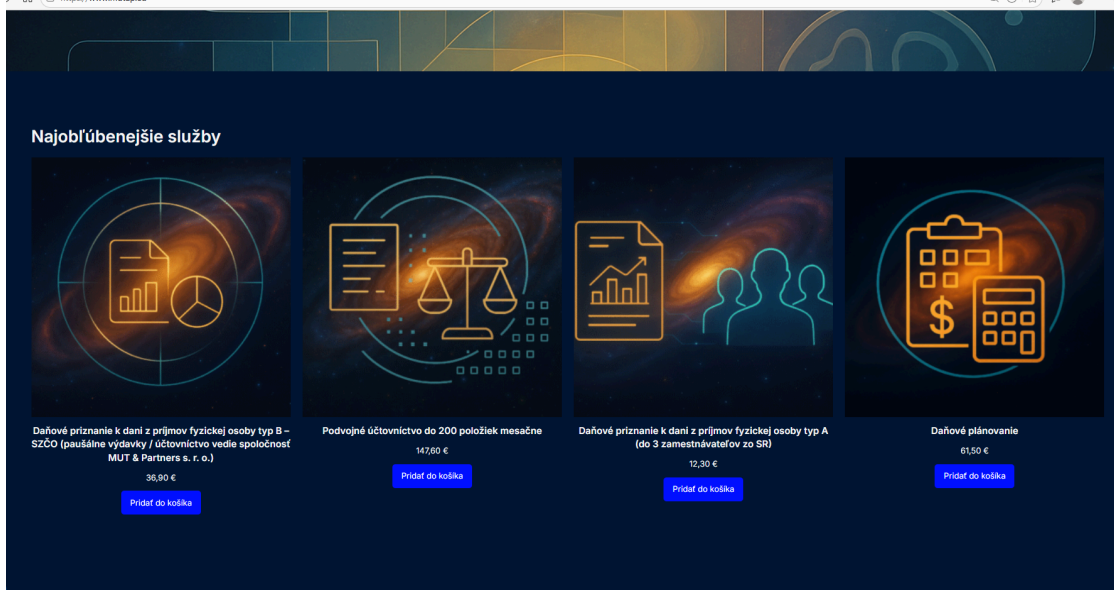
Najobľúbenejšie služby

Daňové priznanie k dani z príjmov fyzickej osoby typ B – SZČO (paušálne výdavky / účtovníctvo vedie spoločnosť MUT & Partners s. r. o.)

36,90 €

Pridať do košíka

Podvojné účtovníctvo do 200 položiek mesačne

147,60 €

Pridať do košíka

Daňové priznanie k dani z príjmov fyzickej osoby typ A (do 3 zamestnávateľov zo SR)

12,30 €

Pridať do košíka

Daňové plánovanie

61,50 €

Pridať do košíka